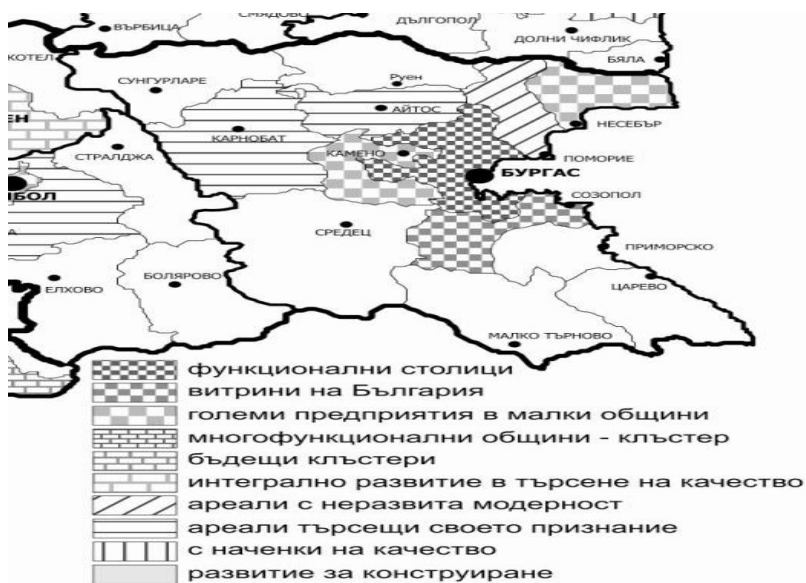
ВЪРБИЦА
СМЯДОВО
ДЪЛГОПОЛ
ДОЛНИ ЧИФЛИК
КОТЕЛ
БЯЛА
СУНГУРЛАРЕ
Руен
АЙТОС
НЕСЕБЪР
ЕН
КАРНОБАТ
СТРАЛДЖА
КАМЕНО
ПОМОРИЕ
БУРГАС
БОЛ
СОЗОПОЛ
СРЕДЕЦ
ПРИМОРСКО
БОЛЯРОВО
ЕЛХОВО
ЦАРЕВО
МАЛКО ТЪРНОВО

функционални столици
витрини на България
големи предприятия в малки общини
многофункционални общини - клъстер
бъдещи клъстери
интегрално развитие в търсене на качество
ареали с неразвита модерност
ареали търсещи своето признание
с наченки на качество
развитие за конструиране